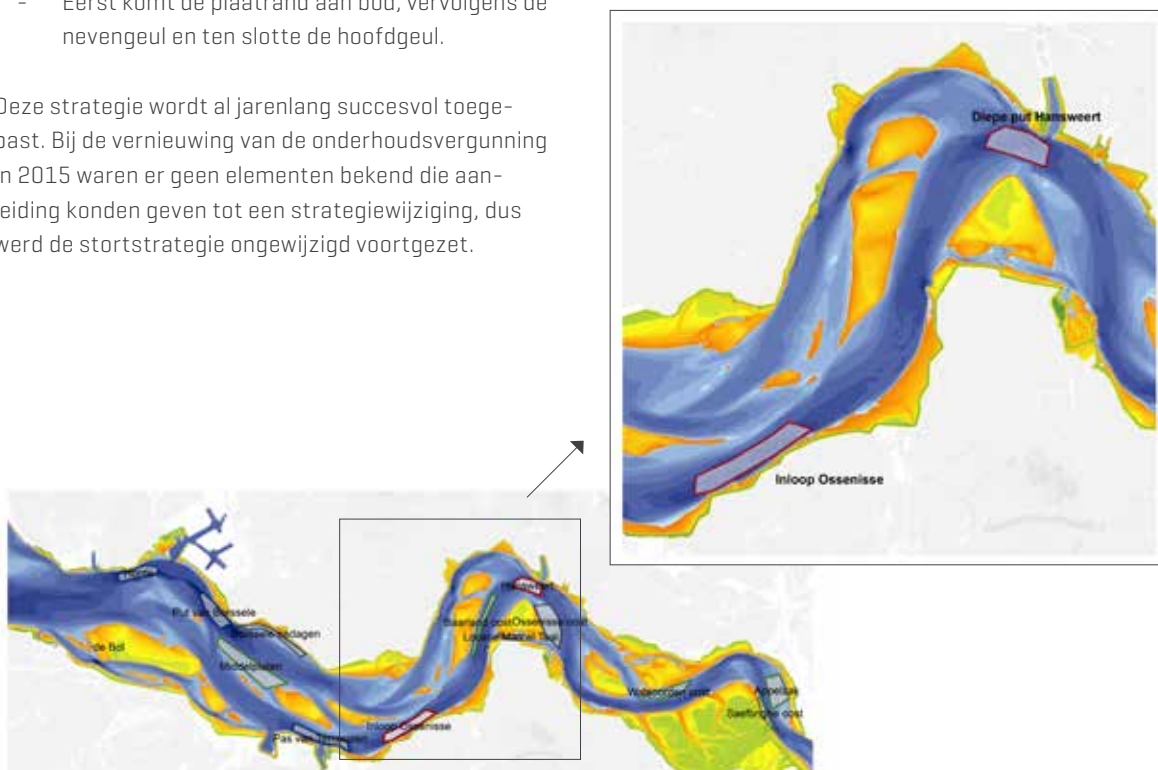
– Eerst komt de plaatrand aan bod, vervolgens de nevengeul en ten slotte de hoofdgeul.

Deze strategie wordt al jarenlang succesvol toegepast. Bij de vernieuwing van de onderhoudsvergunning in 2015 waren er geen elementen bekend die aanleiding konden geven tot een strategiewijziging, dus werd de stortstrategie ongewijzigd voortgezet.

Diepe put Hansweert

Inloop Ossenisse

Put van Borssele

Borssele-Schaar

de Bol

Middelplaten

Pas van Terneuzen

Inloop Ossenisse

Hansweert

Baarland oost

Ossenisse oost

Lodijkse Maalstroom

Waarde oost

Appelzak

Saeftinghe oost